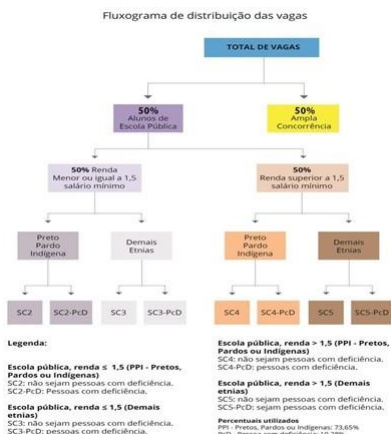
Fluxograma de distribuição das vagas

TOTAL DE VAGAS

50%
Alunos de Escola Pública

50%
Ampla Concorrência

50% Renda
Menor ou igual a 1,5 salário mínimo

50%
Renda superior a 1,5 salário mínimo

Preto
Pardo
Indígena

Demais Etnias

Preto
Pardo
Indígena

Demais Etnias

SC2

SC2-PcD

SC3

SC3-PcD

SC4

SC4-PcD

SC5

SC5-PcD

Legenda:

Escola pública, renda ≤ 1,5 (PPI - Pretos, Pardos ou Indígenas)
SC2: não sejam pessoas com deficiência.
SC2-PcD: Pessoas com deficiência.

Escola pública, renda ≤ 1,5 (Demais etnias)
SC3: não sejam pessoas com deficiência.
SC3-PcD: pessoas com deficiência.

Escola pública, renda > 1,5 (PPI - Pretos, Pardos ou Indígenas)
SC4: não sejam pessoas com deficiência.
SC4-PcD: pessoas com deficiência.

Escola pública, renda > 1,5 (Demais etnias)
SC5: não sejam pessoas com deficiência.
SC5-PcD: sejam pessoas com deficiência.

Percentuais utilizados
PPI - Pretos, Pardos ou Indígenas: 73,65%
PcD - Pessoas com deficiência: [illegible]